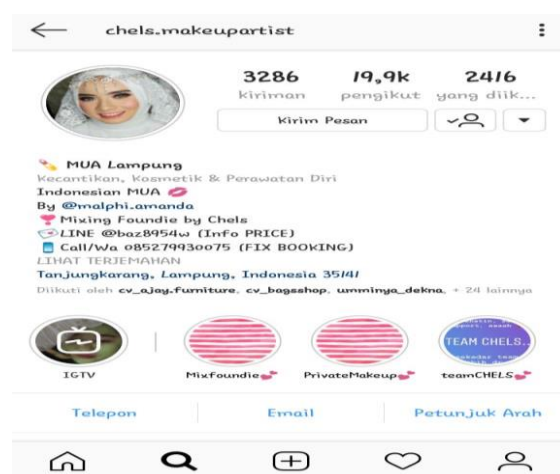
chels.makeupartist

3286 kiriman
19,9k pengikut
2416 yang diik...

Kirim Pesan

MUA Lampung
Kecantikan, Kosmetik & Perawatan Diri
Indonesian MUA
By @malphi.amanda
Mixing Foundie by Chels
LINE @baz8954w (Info PRICE)
Call/Wa 085279930075 (FIX BOOKING)
LIHAT TERJEMAHAN
Tanjungkarang, Lampung, Indonesia 35141
Diikuti oleh cv_ajay.furniture, cv_bagsshop, ummimya_dekna, + 24 lainnya

IGTV
Mixfoundie
PrivateMakeup
TEAM CHELS
teamCHELS

Telepon
Email
Petunjuk Arah